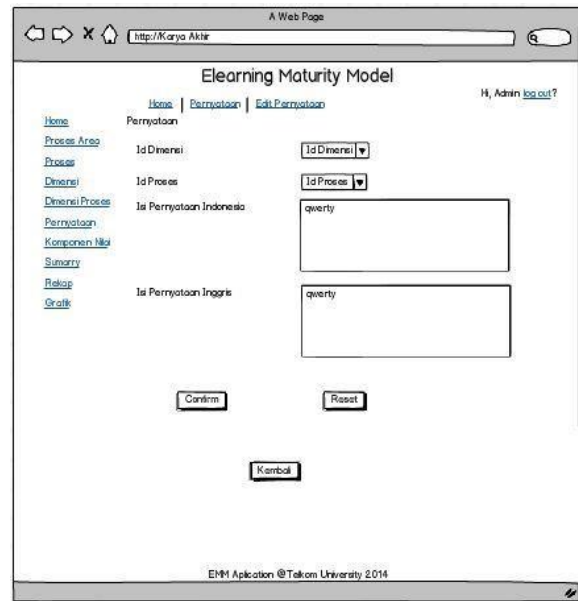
A Web Page

http://Karya Akhir

Elearning Maturity Model

Hi, Admin log out?

Home | Pernyataan | Edit Pernyataan

Pernyataan

Home
Proses Area
Proses
Dimensi
Dimensi Proses
Pernyataan
Komponen Nilai
Sumarry
Rekap
Grafik

Id Dimensi
Id Dimensi

Id Proses
Id Proses

Isi Pernyataan Indonesia
qwerty

Isi Pernyataan Inggris
qwerty

Confirm

Reset

Kembali

EMM Aplication @Telkom University 2014